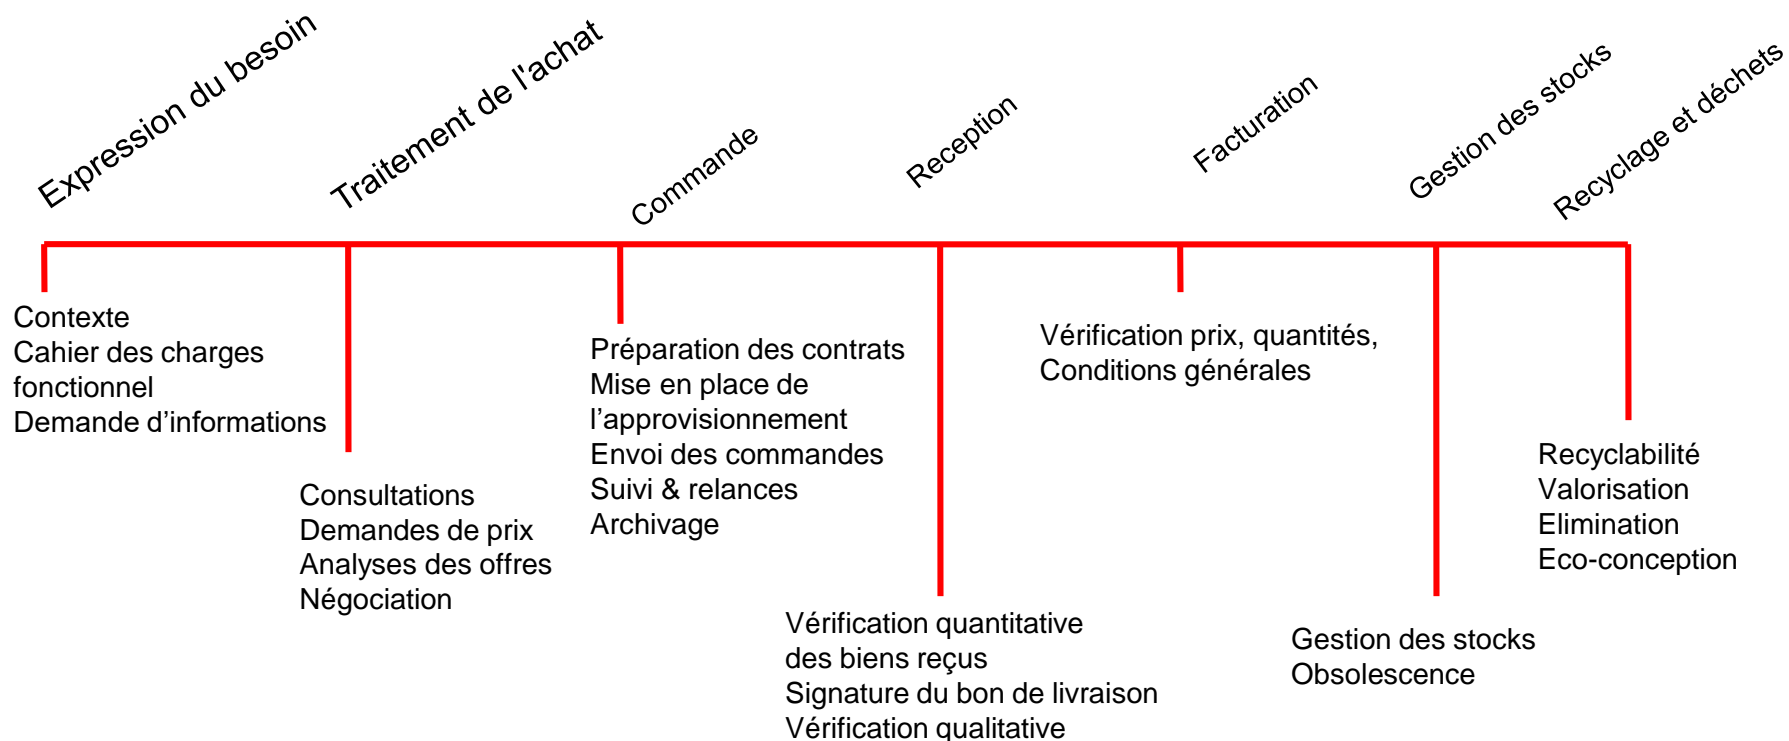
Expression du besoin
Traitement de l'achat
Commande
Reception
Facturation
Gestion des stocks
Recyclage et déchets

Contexte
Cahier des charges fonctionnel
Demande d'informations

Consultations
Demandes de prix
Analyses des offres
Négociation

Préparation des contrats
Mise en place de l'approvisionnement
Envoi des commandes
Suivi & relances
Archivage

Vérification quantitative des biens reçus
Signature du bon de livraison
Vérification qualitative

Vérification prix, quantités,
Conditions générales

Gestion des stocks
Obsolescence

Recyclabilité
Valorisation
Elimination
Eco-conception